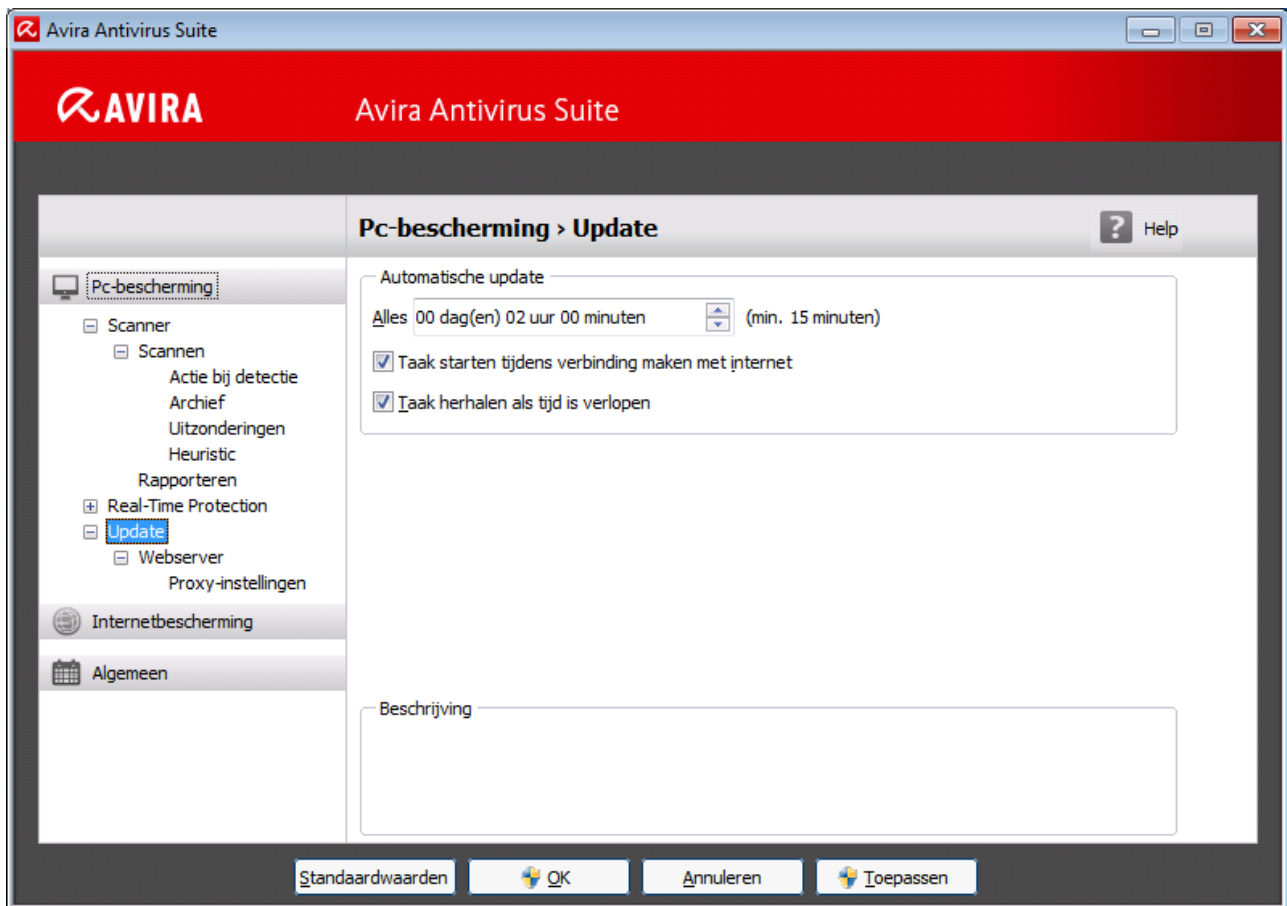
Avira Antivirus Suite

AVIRA Avira Antivirus Suite

Pc-bescherming › Update

Help

Pc-bescherming
Scanner
Scannen
Actie bij detectie
Archief
Uitzonderingen
Heuristic
Rapporteren
Real-Time Protection
Update
Webserver
Proxy-instellingen
Internetbescherming
Algemeen

Automatische update

Alles 00 dag(en) 02 uur 00 minuten (min. 15 minuten)

Taak starten tijdens verbinding maken met internet

Taak herhalen als tijd is verlopen

Beschrijving

Standaardwaarden OK Annuleren Toepassen